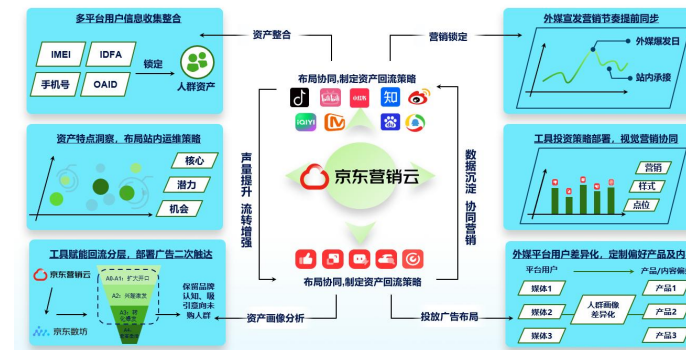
多平台用户信息收集整合

IMEI

IDFA

手机号

OAID

锁定

人群资产

资产整合

营销锁定

外媒宣发营销节奏提前同步

外媒爆发日

站内承接

布局协同,制定资产回流策略

知

资产特点洞察,布局站内运维策略

核心

潜力

机会

声量提升 流转增强

京东营销云

数据沉淀 协同营销

工具投资策略部署,视觉营销协同

营销

样式

点位

工具赋能回流分层,部署广告二次触达

京东营销云

京东数坊

A0-A1:扩大拼口

A2:兴趣激发

A3:加深意向

保留品牌认知、吸引意向未购人群

布局协同,制定资产回流策略

资产画像分析

投放广告布局

外媒平台用户差异化,定制偏好产品及内容

平台用户

产品/内容偏好

媒体1

媒体2

媒体3

人群画像差异化

产品1

产品2

产品3